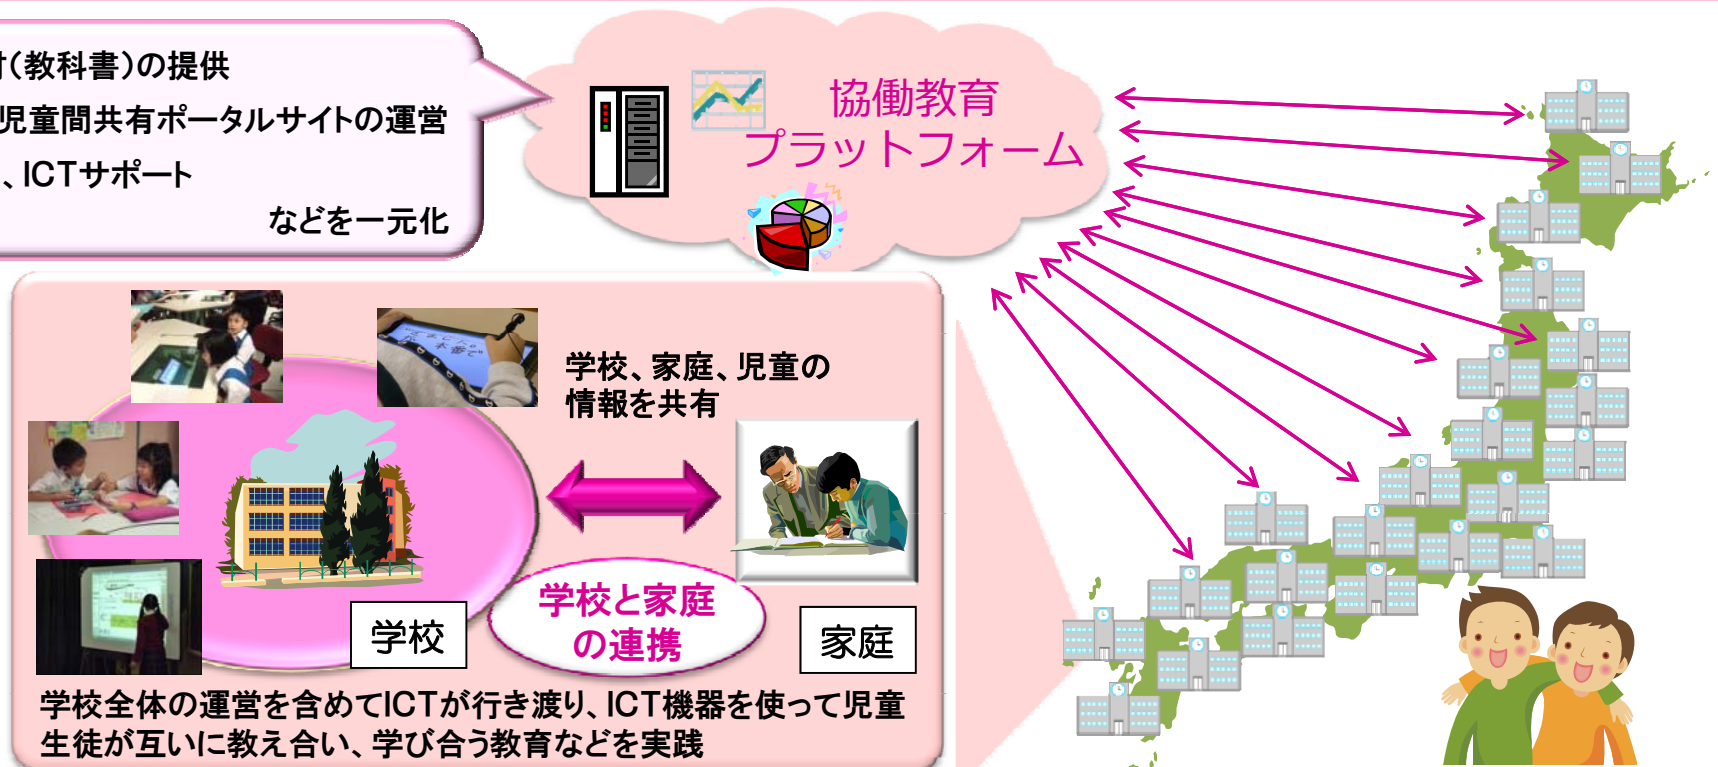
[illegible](教科書)の提供
児童間共有ポータルサイトの運営
、ICTサポート
などを一元化

協働教育
プラットフォーム

学校、家庭、児童の
情報を共有

学校

学校と家庭
の連携

家庭

学校全体の運営を含めてICTが行き渡り、ICT機器を使って児童生徒が互いに教え合い、学び合う教育などを実践